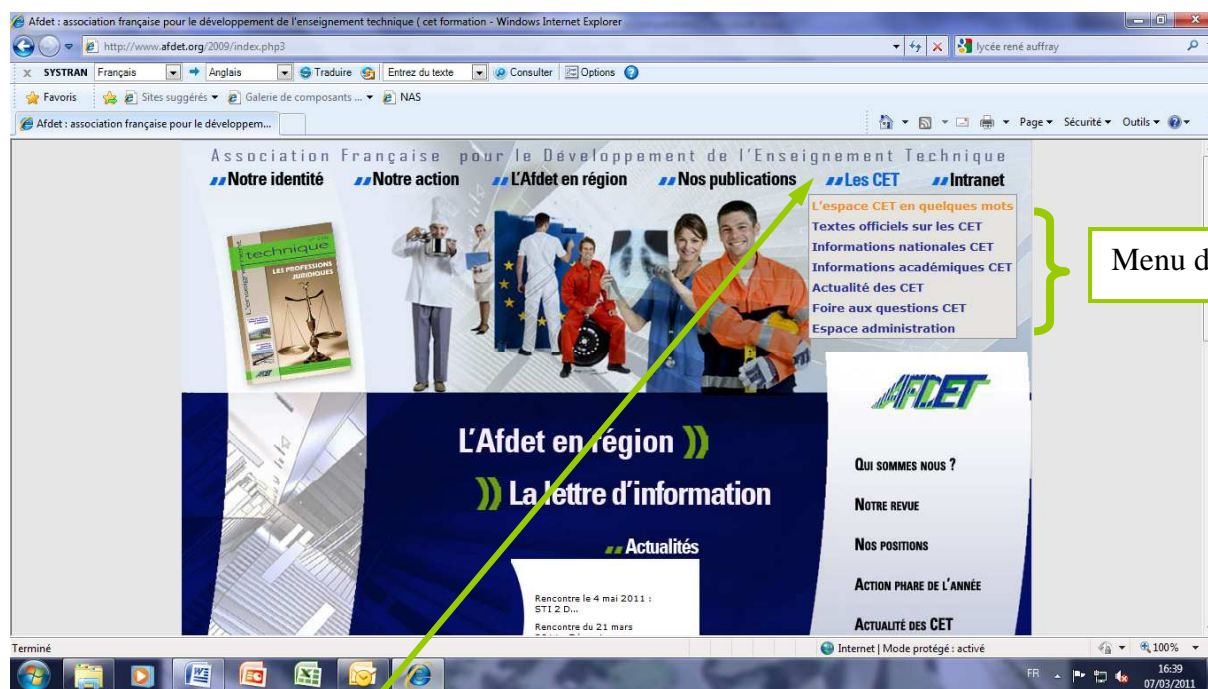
Afdet : association française pour le développement de l'enseignement technique ( cet formation - Windows Internet Explorer

http://www.afdet.org/2009/index.php3

lycée rené auffray

SYSTRAN Français → Anglais Traduire Entrez du texte Consulter Options

Favoris Sites suggérés Galerie de composants ... NAS

Afdet : association française pour le développem...

Page Sécurité Outils

Association Française pour le Développement de l'Enseignement Technique

Notre identité Notre action L'Afdet en région Nos publications Les CET Intranet

L'espace CET en quelques mots
Textes officiels sur les CET
Informations nationales CET
Informations académiques CET
Actualité des CET
Foire aux questions CET
Espace administration

Menu d

technique
LES PROFESSIONS JURIDIQUES

AFDET

L'Afdet en région

La lettre d'information

Actualités

Rencontre le 4 mai 2011 : STI 2 D...

Rencontre du 21 mars

Qui sommes nous ?

Notre revue

Nos positions

Action phare de l'année

Actualité des CET

Terminé

Internet | Mode protégé : activé

100%

FR

16:39
07/03/2011